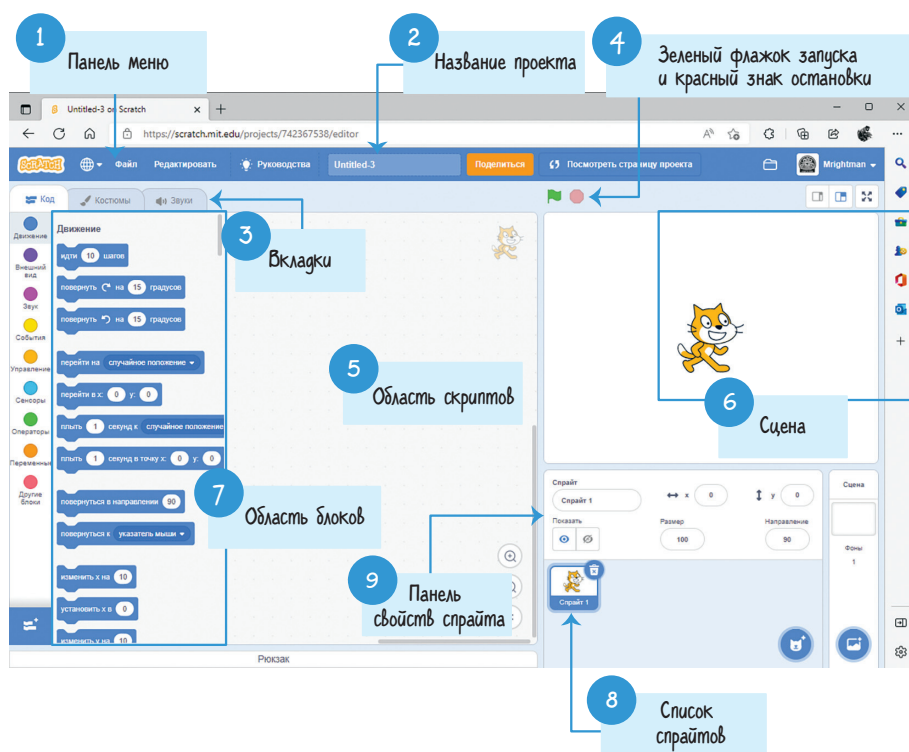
1 Панель меню

2 Название проекта

4 Зеленый флажок запуска и красный знак остановки

Untitled-3 on Scratch

https://scratch.mit.edu/projects/742367538/editor

Scratch Файл Редактировать Руководства Untitled-3 Поделиться Посмотреть страницу проекта Mrightman

Код Костюмы Звуки

3 Вкладки

Движение

Движение
Внешний вид
Звук
События
Управление
Сенсоры
Операторы
Переменные
Другие блоки

идти 10 шагов
повернуть на 15 градусов
повернуть на 15 градусов
перейти на случайное положение
перейти в х: 0 у: 0
плыть 1 секунд к случайное положение
плыть 1 секунд в точку х: 0 у: 0
повернуться в направлении 90
повернуться к указатель мыши
изменить х на 10
установить х в 0
изменить у на 10

5 Область скриптов

6 Сцена

7 Область блоков

Спрайт Спрайт 1 x 0 y 0
Показать Размер 100 Направление 90

Сцена Фоны 1

9 Панель свойств спрайта

Спрайт 1

Рюкзак

8 Список спрайтов